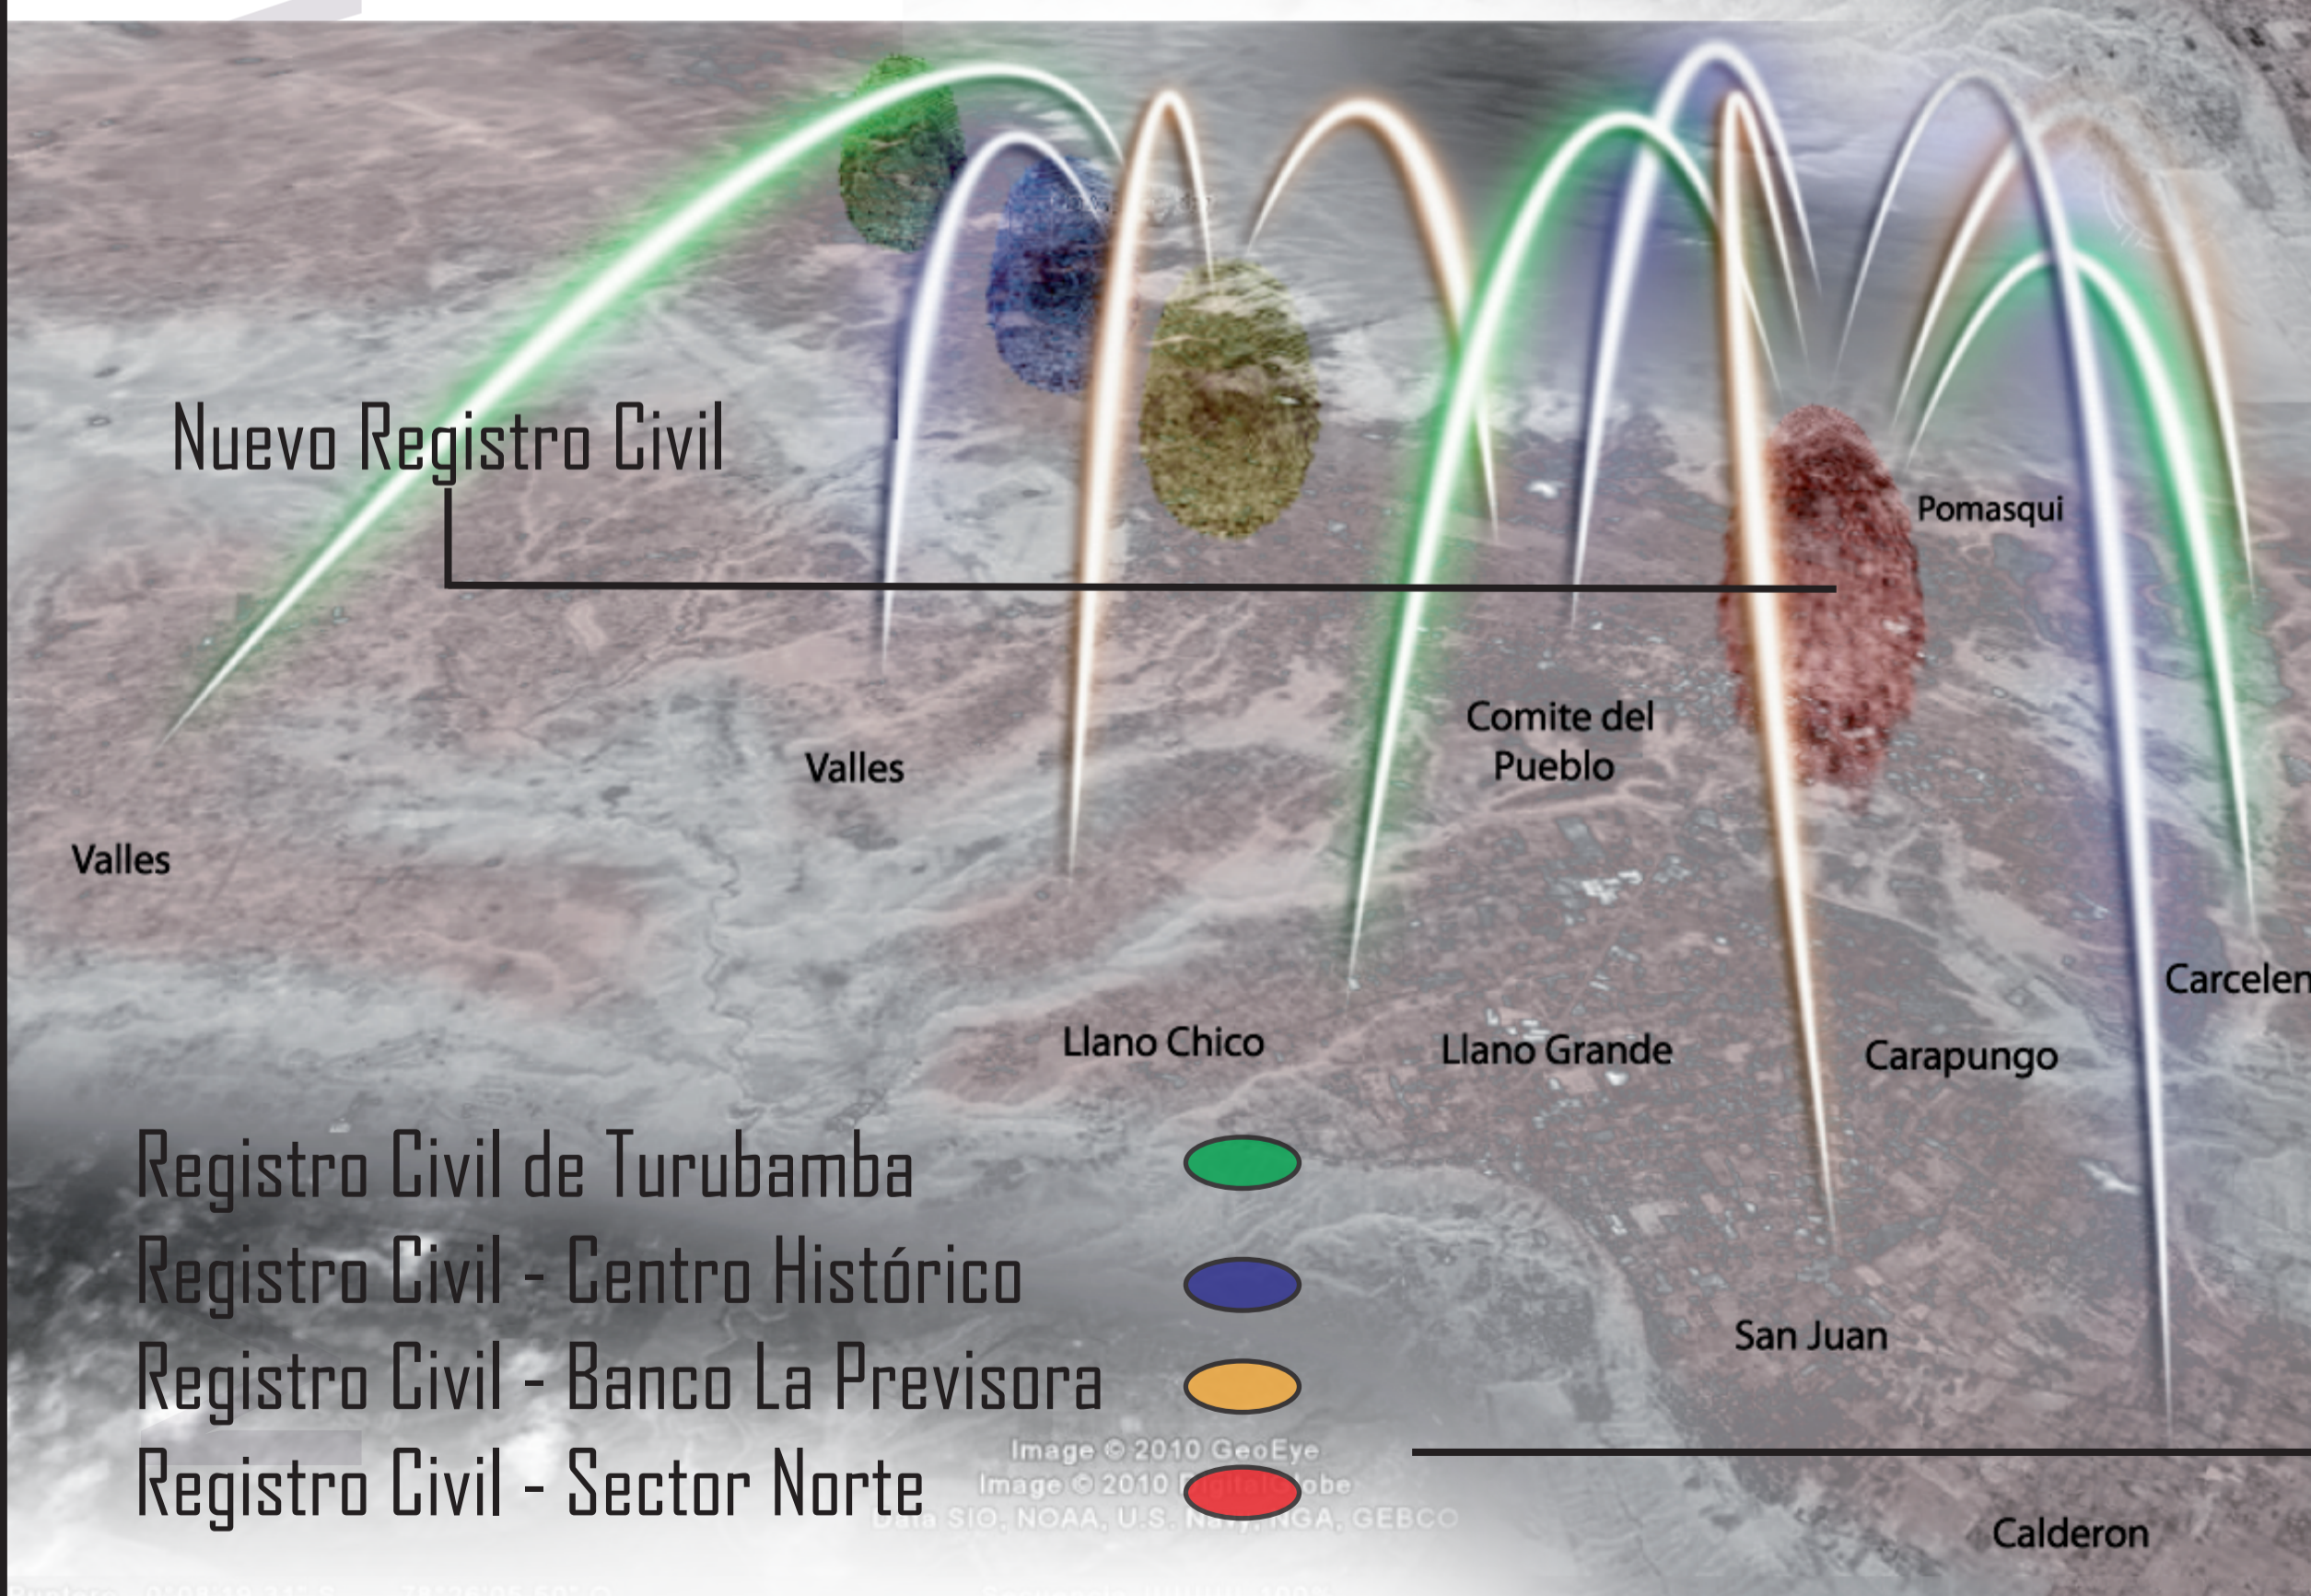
Nuevo Registro Civil

Pomasqui

Comite del Pueblo

Valles

Valles

Carcelen

Llano Chico

Llano Grande

Carapungo

Registro Civil de Turubamba

Registro Civil - Centro Histórico

Registro Civil - Banco La Previsora

Registro Civil - Sector Norte

San Juan

Image © 2010 GeoEye
Image © 2010 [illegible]obe
Data SIO, NOAA, U.S. Navy, NGA, GEBCO

Calderon